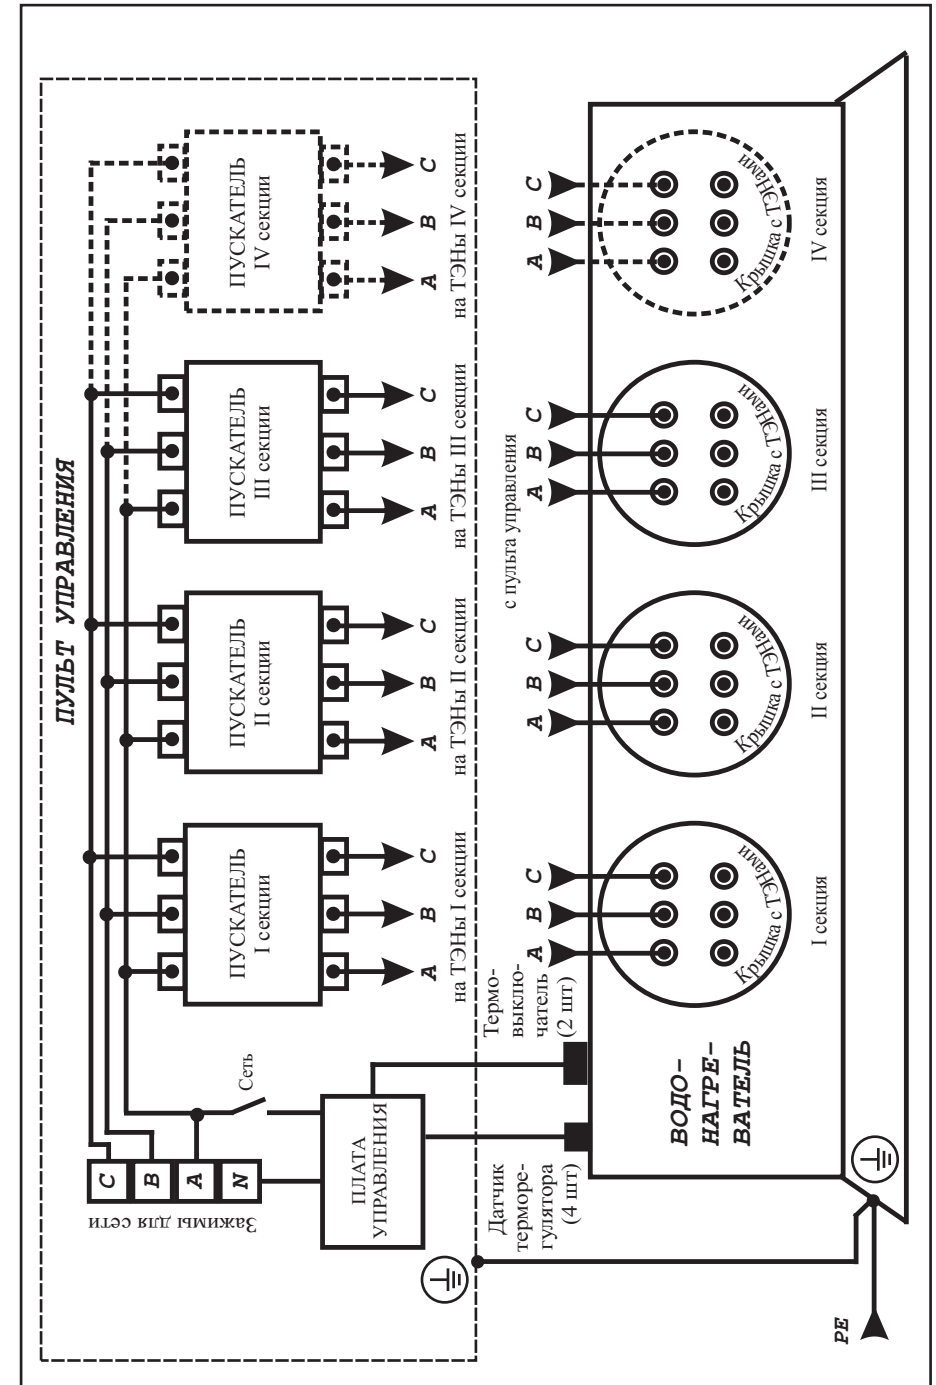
ПУЛЬТ УПРАВЛЕНИЯ

ПУСКАТЕЛЬ I секции

ПУСКАТЕЛЬ II секции

ПУСКАТЕЛЬ III секции

ПУСКАТЕЛЬ IV секции

A B C
на ТЭНы I секции

A B C
на ТЭНы II секции

A B C
на ТЭНы III секции

A B C
на ТЭНы IV секции

C
B
A
N
Зажимы для сети

Сеть

ПЛАТА УПРАВЛЕНИЯ

Термо-выключатель (2 шт)

Датчик терморегулятора (4 шт)

ВОДО-НАГРЕ-ВАТЕЛЬ

A B C
Крышка с ТЭНами
I секция

A B C
Крышка с ТЭНами
II секция

с пульта управления
A B C
Крышка с ТЭНами
III секция

A B C
Крышка с ТЭНами
IV секция

PE